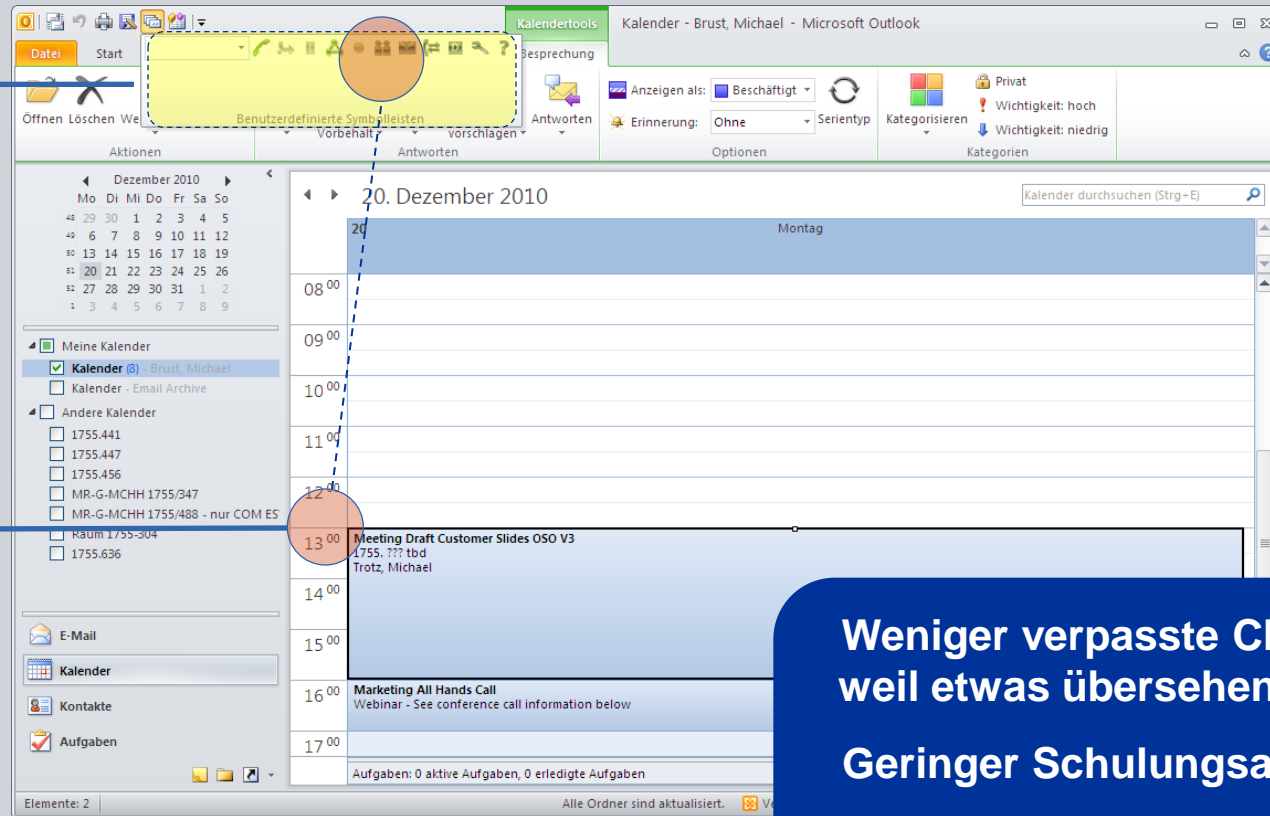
Kalendertools
Kalender - Brust, Michael - Microsoft Outlook
Datei
Start
Besprechung
Benutzerdefinierte Symbolleisten
Öffnen
Löschen
We
Vorbehalt
vorschlagen
Antworten
Anzeigen als:
Beschäftigt
Erinnerung:
Ohne
Serientyp
Kategorisieren
Privat
Wichtigkeit: hoch
Wichtigkeit: niedrig
Aktionen
Antworten
Optionen
Kategorien

Dezember 2010

| | Mo | Di | Mi | Do | Fr | Sa | So |
|---|---|---|---|---|---|---|---|
| 48 | 29 | 30 | 1 | 2 | 3 | 4 | 5 |
| 49 | 6 | 7 | 8 | 9 | 10 | 11 | 12 |
| 50 | 13 | 14 | 15 | 16 | 17 | 18 | 19 |
| 51 | 20 | 21 | 22 | 23 | 24 | 25 | 26 |
| 52 | 27 | 28 | 29 | 30 | 31 | 1 | 2 |
| 1 | 3 | 4 | 5 | 6 | 7 | 8 | 9 |

Meine Kalender
Kalender (8) - Brust, Michael
Kalender - Email Archive
Andere Kalender
1755.441
1755.447
1755.456
MR-G-MCHH 1755/347
MR-G-MCHH 1755/488 - nur COM ES
Raum 1755-304
1755.636

E-Mail
Kalender
Kontakte
Aufgaben

20. Dezember 2010
Kalender durchsuchen (Strg+E)
20
Montag
$08^{00}$
$09^{00}$
$10^{00}$
$11^{00}$
$12^{00}$
$13^{00}$
$14^{00}$
$15^{00}$
$16^{00}$
$17^{00}$
Meeting Draft Customer Slides OSO V3
1755. ??? tbd
Trotz, Michael
Marketing All Hands Call
Webinar - See conference call information below
Aufgaben: 0 aktive Aufgaben, 0 erledigte Aufgaben

Elemente: 2
Alle Ordner sind aktualisiert.
Ve

Weniger verpasste Cl
weil etwas übersehen
Geringer Schulungsa